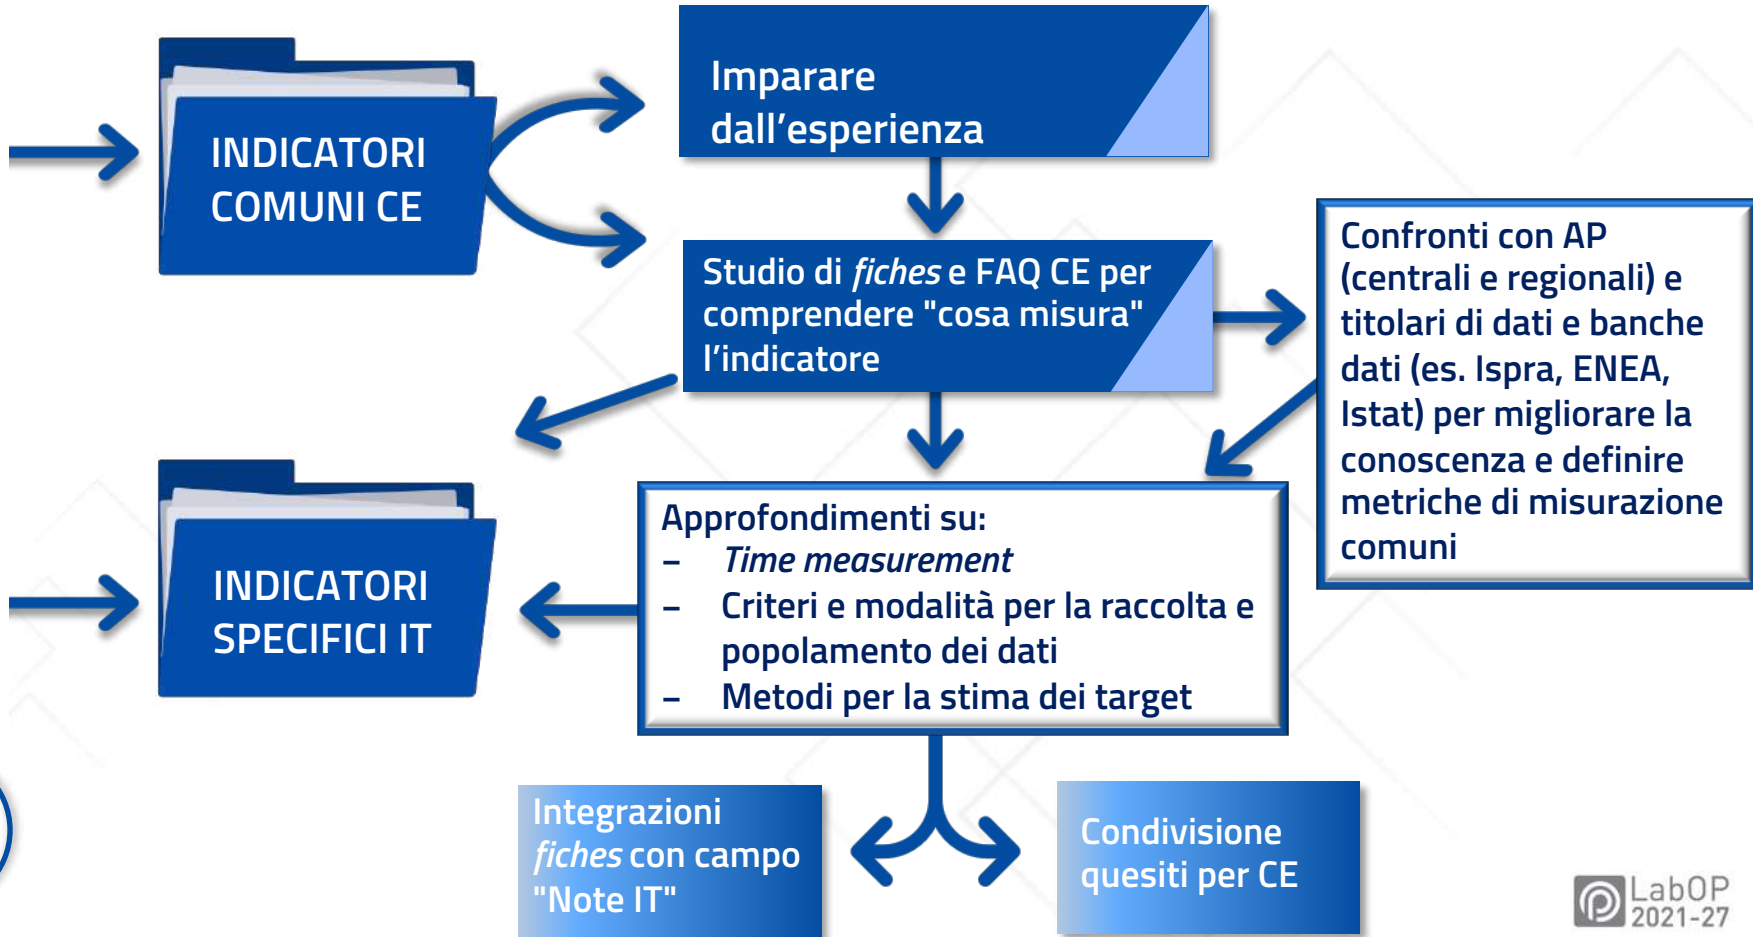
INDICATORI COMUNI CE

Imparare dall’esperienza

Studio di *fiches* e FAQ CE per comprendere "cosa misura" l’indicatore

Confronti con AP (centrali e regionali) e titolari di dati e banche dati (es. Ispra, ENEA, Istat) per migliorare la conoscenza e definire metriche di misurazione comuni

INDICATORI SPECIFICI IT

Approfondimenti su:
– *Time measurement*
– Criteri e modalità per la raccolta e popolamento dei dati
– Metodi per la stima dei target

Integrazioni *fiches* con campo "Note IT"

Condivisione quesiti per CE

LabOP 2021-27